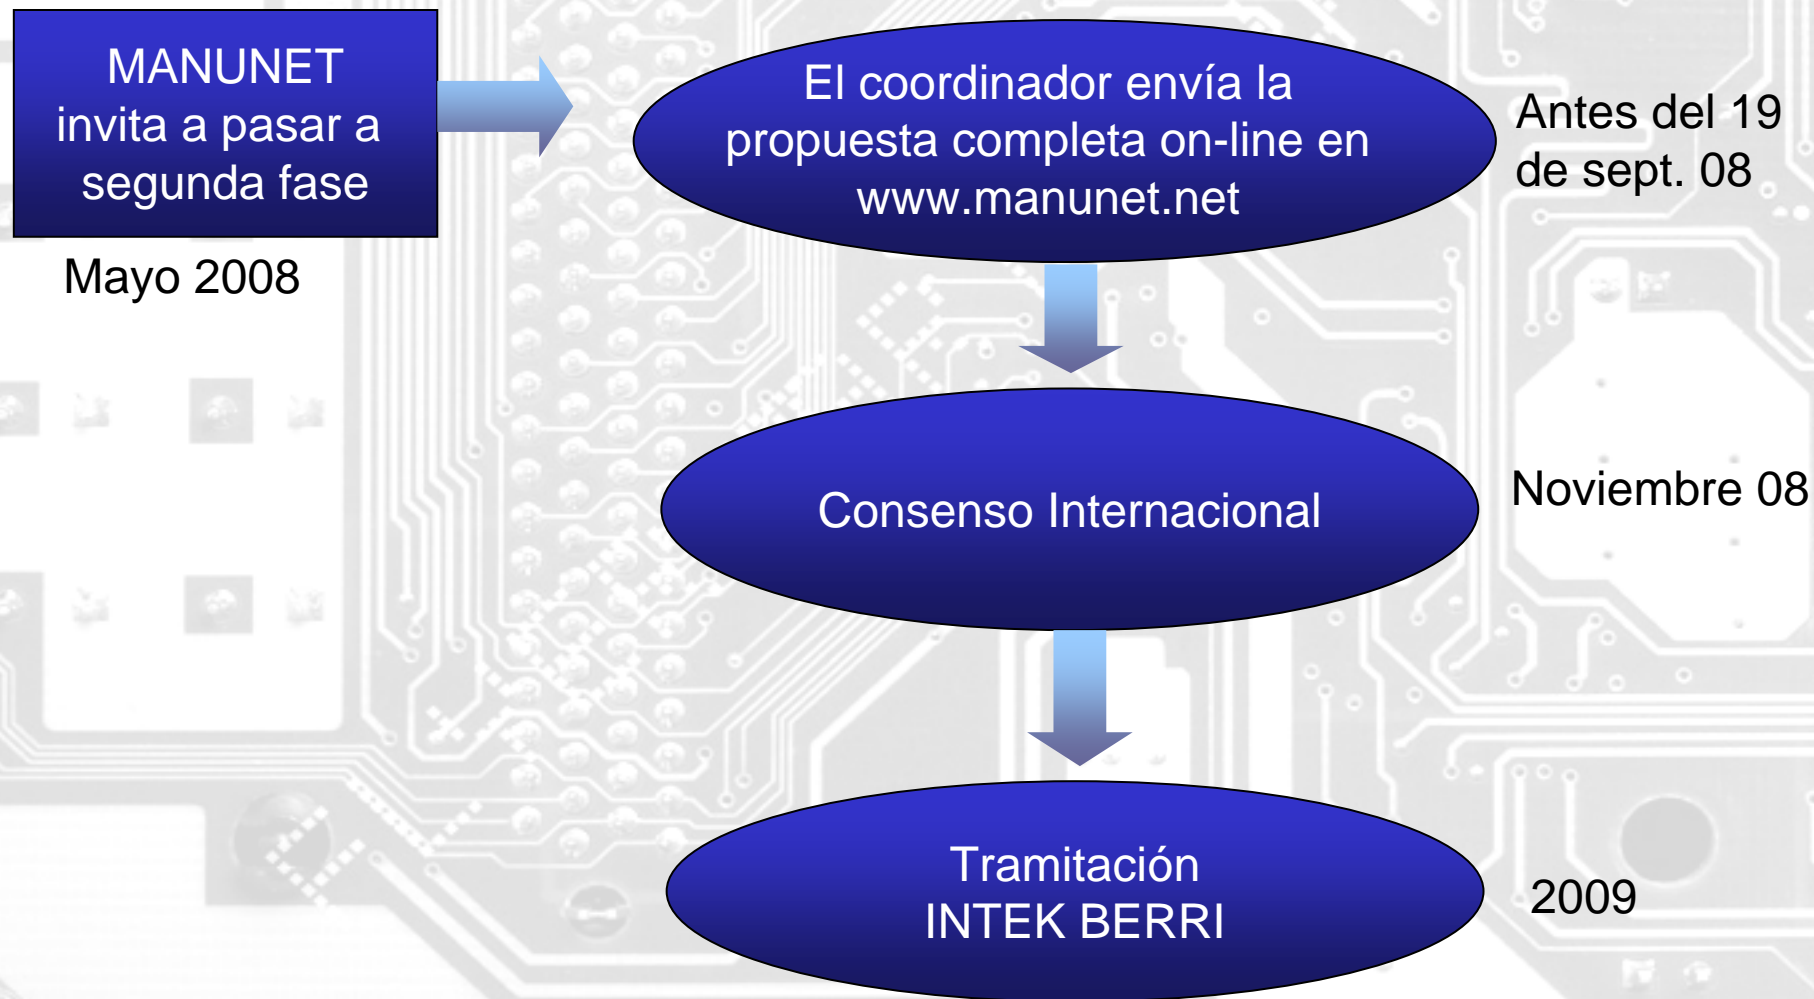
MANUNET invita a pasar a segunda fase

Mayo 2008

El coordinador envía la propuesta completa on-line en www.manunet.net

Antes del 19 de sept. 08

Consenso Internacional

Noviembre 08

Tramitación
INTEK BERRI

2009